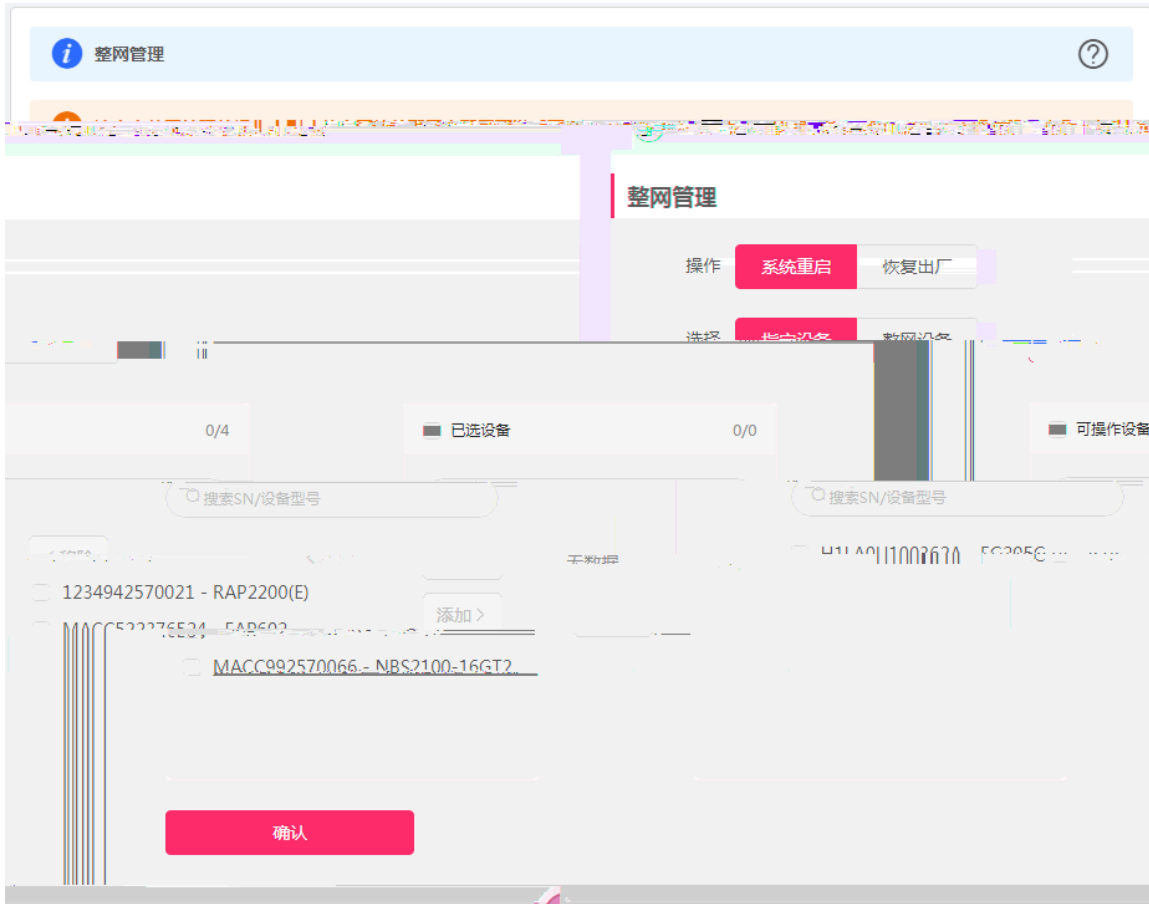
整网管理

整网管理

操作 系统重启 恢复出厂

选择 指定设备 整网设备

0/4

已选设备 0/0

可操作设备

搜索SN/设备型号

搜索SN/设备型号

无数据

H1LA0U1008630 - EG305G

1234942570021 - RAP2200(E)

MACC522276534 - EAP602

添加 >

MACC992570066 - NBS2100-16GT2

确认